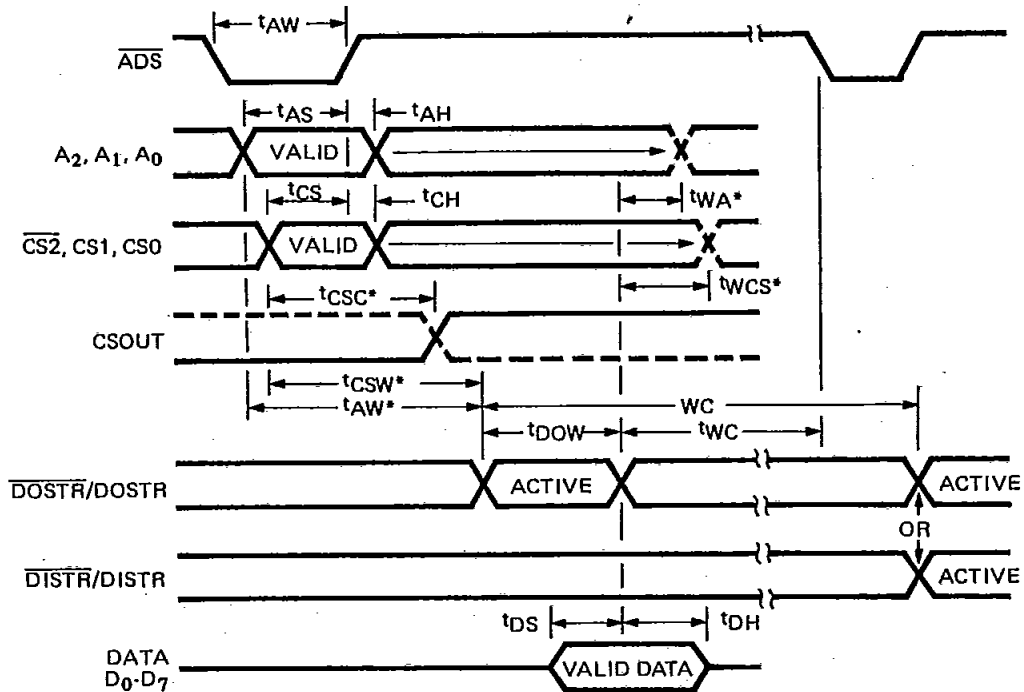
$t_{AW}$

$\overline{ADS}$

$t_{AS}$

$t_{AH}$

$A_2, A_1, A_0$

VALID

$t_{CS}$

$t_{CH}$

$t_{WA}$*

$\overline{CS2}$, CS1, CS0

VALID

$t_{WCS}$*

$t_{CSC}$*

CSOUT

$t_{CSW}$*

$t_{AW}$*

WC

$t_{DOW}$

$t_{WC}$

$\overline{DOSTR}$/DOSTR

ACTIVE

ACTIVE

OR

$\overline{DISTR}$/DISTR

ACTIVE

$t_{DS}$

$t_{DH}$

DATA $D_0$-$D_7$

VALID DATA